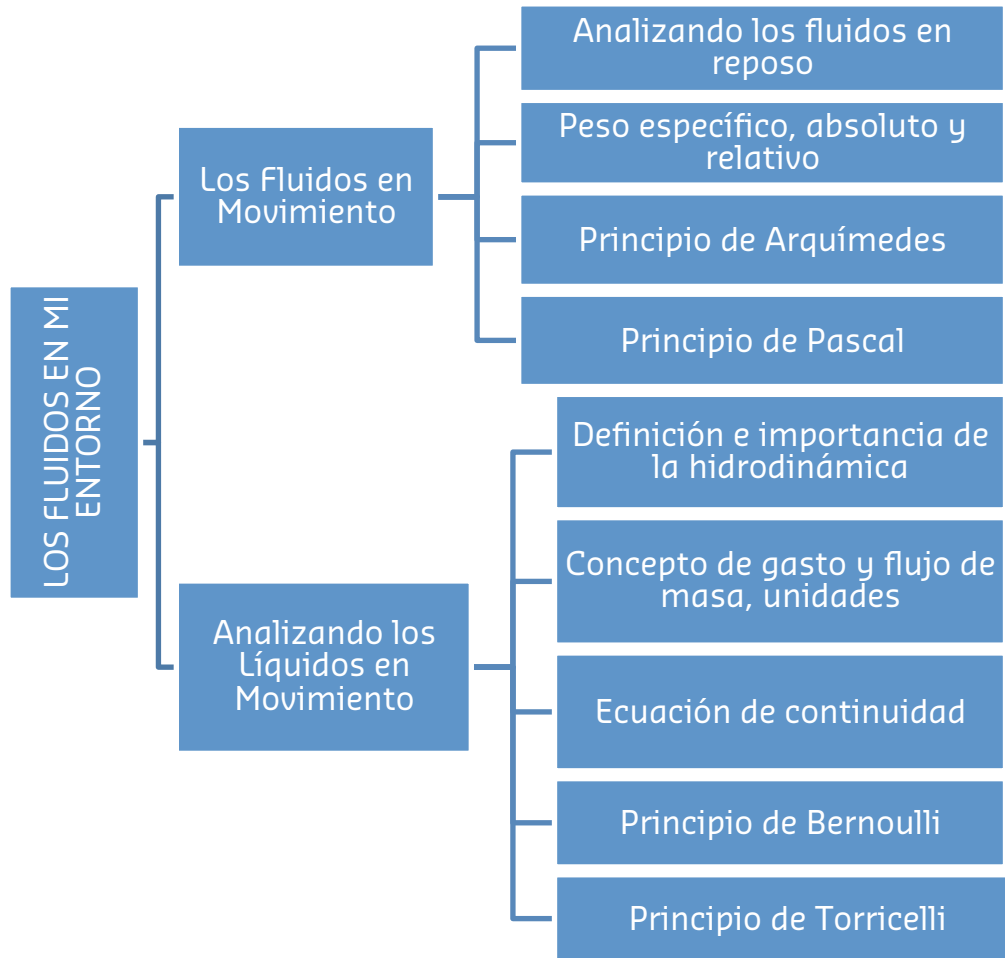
LOS FLUIDOS EN MI ENTORNO

Los Fluidos en Movimiento

Analizando los fluidos en reposo

Peso específico, absoluto y relativo

Principio de Arquímedes

Principio de Pascal

Analizando los Líquidos en Movimiento

Definición e importancia de la hidrodinámica

Concepto de gasto y flujo de masa, unidades

Ecuación de continuidad

Principio de Bernoulli

Principio de Torricelli